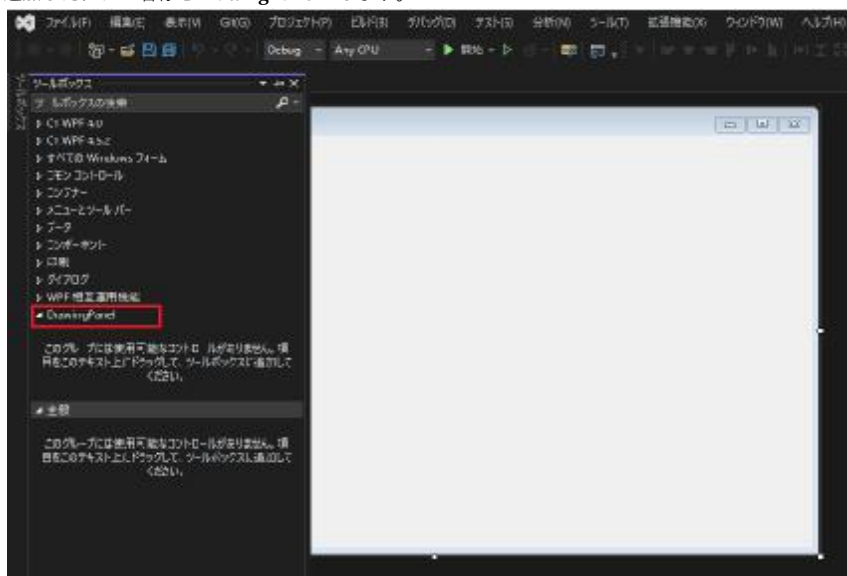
ファイル(F) 編集(E) 表示(V) Git(G) プロジェクト(P) ビルド(B) デバッグ(D) テスト(S) 分析(N) ツール(T) 拡張機能(X) ウィンドウ(W) ヘルプ(H)

Debug Any CPU 開始

ツールボックス

ツールボックスの検索

C1 WPF 4.0
C1 WPF 4.5.2
すべての Windows フォーム
コモン コントロール
コンテナー
メニューとツール バー
データ
コンポーネント
印刷
ダイアログ
WPF 相互運用機能
DrawingPanel

このグループには使用可能なコントロールがありません。項目をこのテキスト上にドラッグして、ツールボックスに追加してください。

全般

このグループには使用可能なコントロールがありません。項目をこのテキスト上にドラッグして、ツールボックスに追加してください。